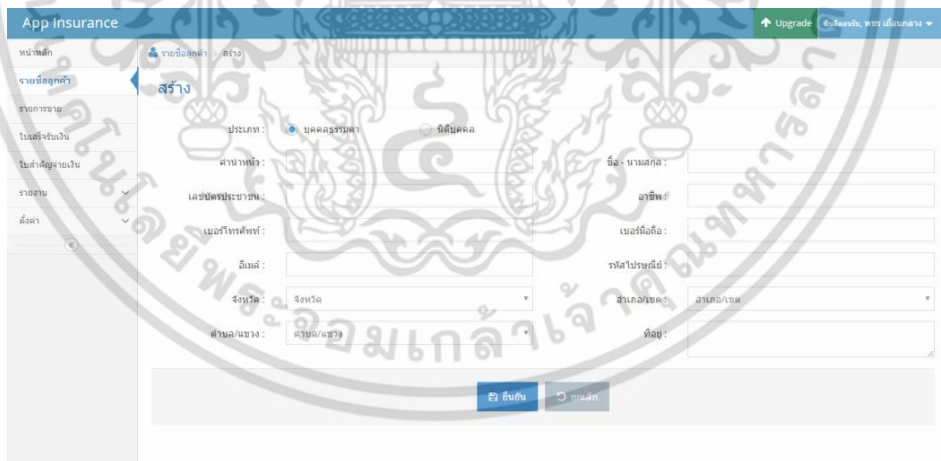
App insurance

Upgrade

หน้าหลัก
รายชื่อลูกค้า
รายการขาย
ใบเสร็จรับเงิน
ใบสำคัญจ่ายเงิน
รายงาน
ตั้งค่า

รายชื่อลูกค้า > สร้าง

สร้าง

ประเภท : บุคคลธรรมดา นิติบุคคล

คำนำหน้า :
ชื่อ - นามสกุล :
เลขบัตรประชาชน :
อาชีพ :
เบอร์โทรศัพท์ :
เบอร์มือถือ :
อีเมล์ :
รหัสไปรษณีย์ :
จังหวัด : จังหวัด
อำเภอ/เขต : อำเภอ/เขต
ตำบล/แขวง : ตำบล/แขวง
ที่อยู่ :

ยืนยัน ยกเลิก

มหาวิทยาลัยเทคโนโลยีพระจอมเกล้าเจ้าคุณทหารลาดกระบัง